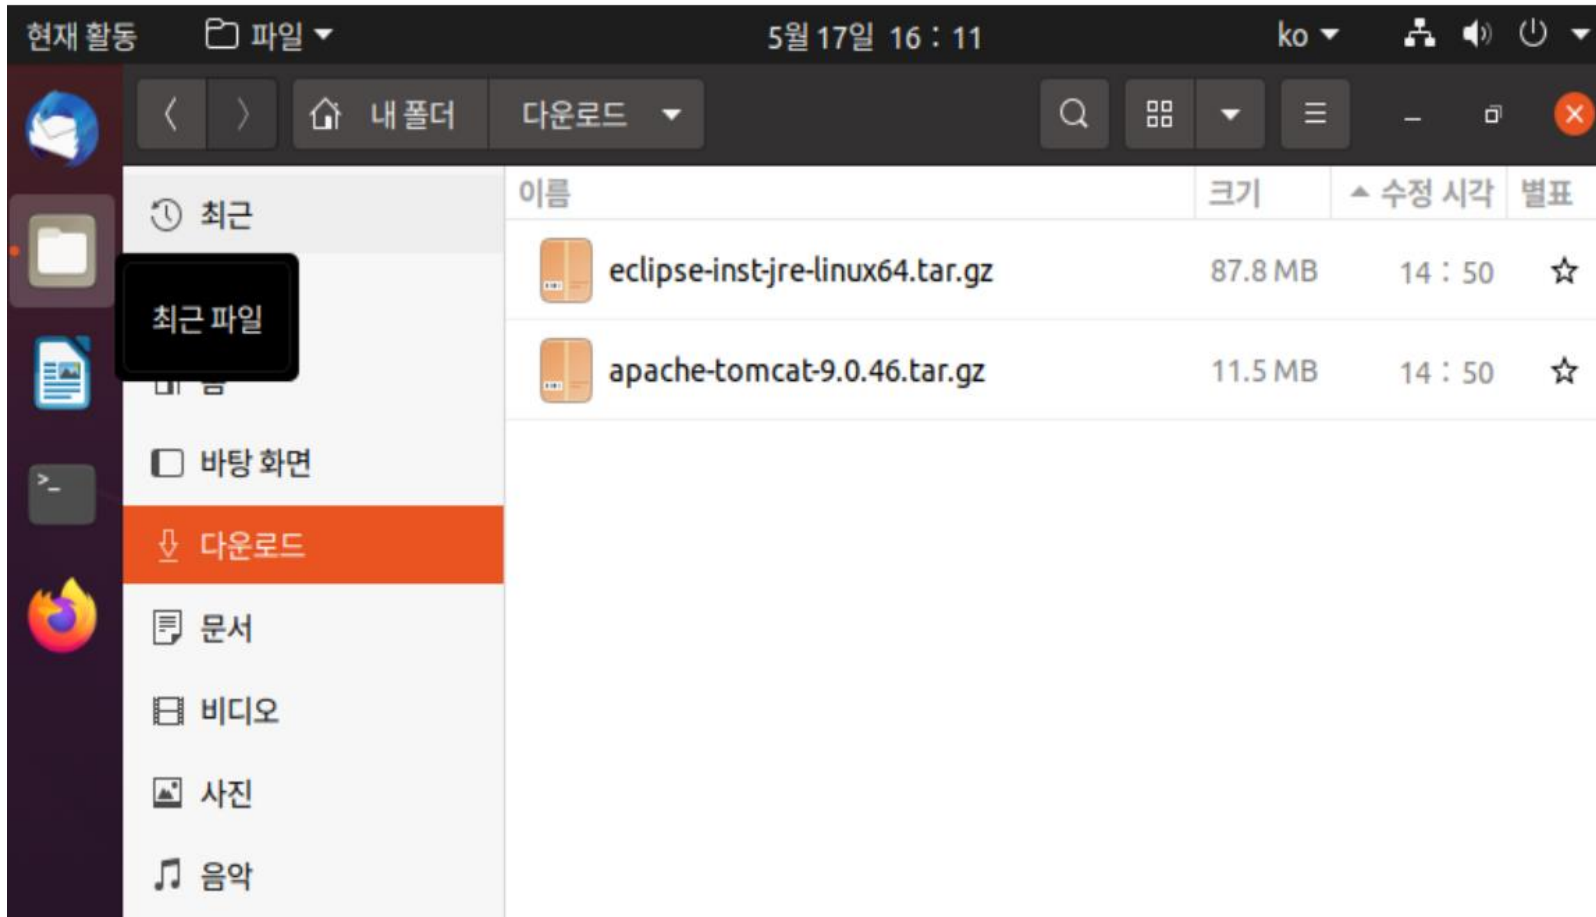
현재 활동 파일 5월 17일 16 : 11 ko

내 폴더 다운로드

최근
최근 파일
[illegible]
바탕 화면
다운로드
문서
비디오
사진
음악

| 이름 | 크기 | 수정 시각 | 별표 |
|---|---|---|---|
| eclipse-inst-jre-linux64.tar.gz | 87.8 MB | 14 : 50 | ☆ |
| apache-tomcat-9.0.46.tar.gz | 11.5 MB | 14 : 50 | ☆ |